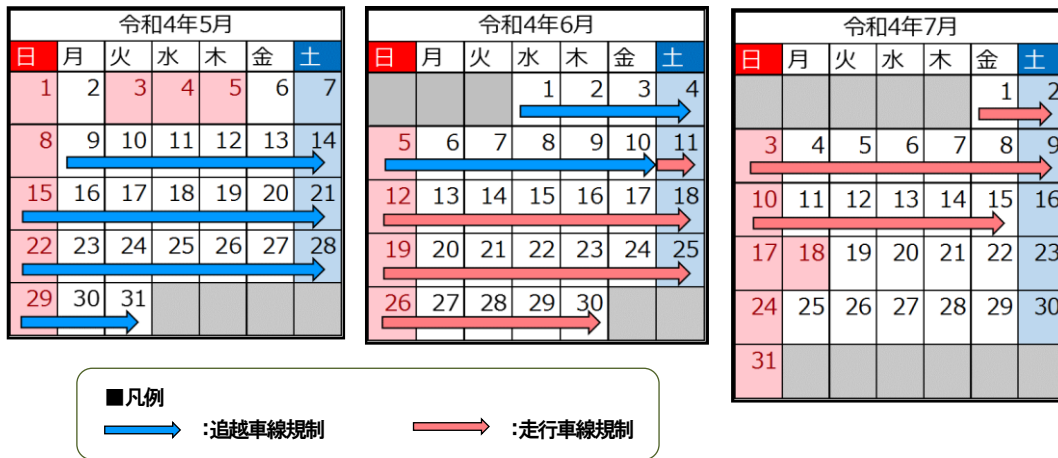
令和4年5月

| 日 | 月 | 火 | 水 | 木 | 金 | 土 |
|---|---|---|---|---|---|---|
| 1 | 2 | 3 | 4 | 5 | 6 | 7 |
| 8 | 9 | 10 | 11 | 12 | 13 | 14 |
| 15 | 16 | 17 | 18 | 19 | 20 | 21 |
| 22 | 23 | 24 | 25 | 26 | 27 | 28 |
| 29 | 30 | 31 | | | | |

令和4年6月

| 日 | 月 | 火 | 水 | 木 | 金 | 土 |
|---|---|---|---|---|---|---|
| | | | 1 | 2 | 3 | 4 |
| 5 | 6 | 7 | 8 | 9 | 10 | 11 |
| 12 | 13 | 14 | 15 | 16 | 17 | 18 |
| 19 | 20 | 21 | 22 | 23 | 24 | 25 |
| 26 | 27 | 28 | 29 | 30 | | |

令和4年7月

| 日 | 月 | 火 | 水 | 木 | 金 | 土 |
|---|---|---|---|---|---|---|
| | | | | | 1 | 2 |
| 3 | 4 | 5 | 6 | 7 | 8 | 9 |
| 10 | 11 | 12 | 13 | 14 | 15 | 16 |
| 17 | 18 | 19 | 20 | 21 | 22 | 23 |
| 24 | 25 | 26 | 27 | 28 | 29 | 30 |
| 31 | | | | | | |

■凡例
:追越車線規制
:走行車線規制